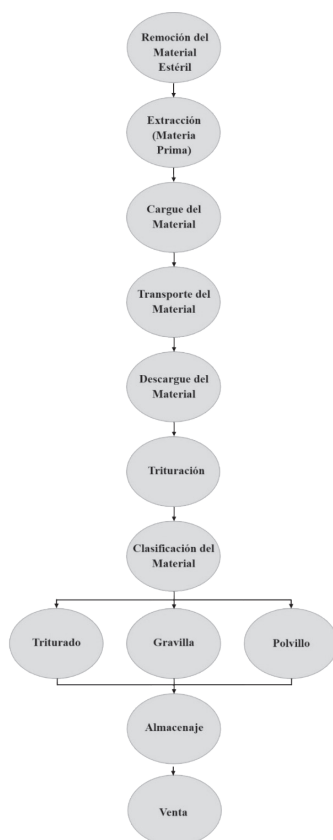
Remoción del Material Estéril

Extracción (Materia Prima)

Cargue del Material

Transporte del Material

Descargue del Material

Trituración

Clasificación del Material

Triturado

Gravilla

Polvillo

Almacenaje

Venta